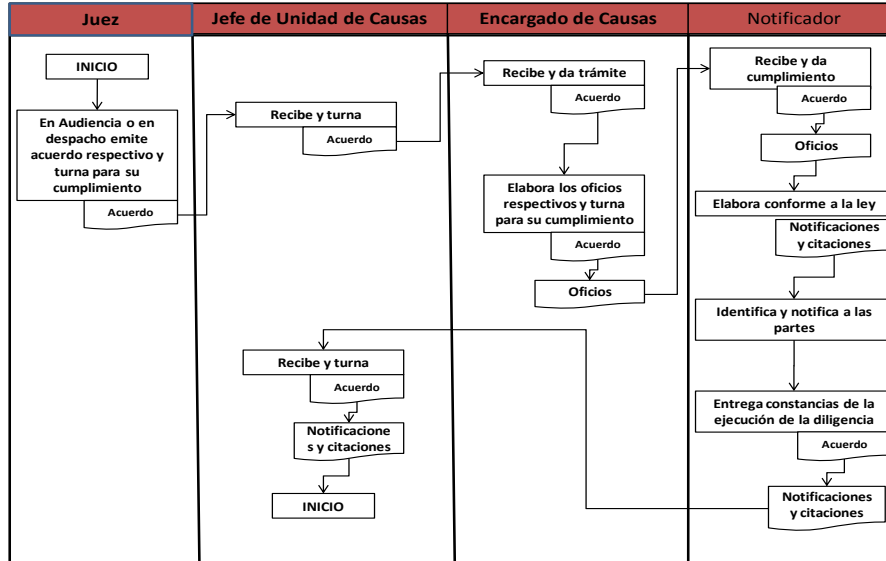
| Juez | Jefe de Unidad de Causas | Encargado de Causas | Notificador |
|---|---|---|---|

INICIO

En Audiencia o en despacho emite acuerdo respectivo y turna para su cumplimiento

Acuerdo

Recibe y turna

Acuerdo

Recibe y da trámite

Acuerdo

Elabora los oficios respectivos y turna para su cumplimiento

Acuerdo

Oficios

Recibe y da cumplimiento

Acuerdo

Oficios

Elabora conforme a la ley

Notificaciones y citaciones

Identifica y notifica a las partes

Entrega constancias de la ejecución de la diligencia

Acuerdo

Notificaciones y citaciones

Recibe y turna

Acuerdo

Notificaciones y citaciones

INICIO